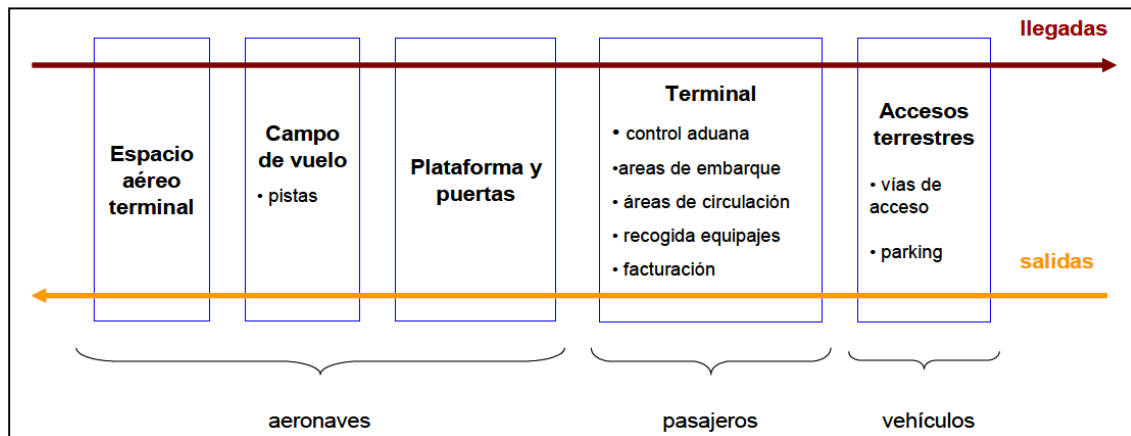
llegadas

Espacio aéreo terminal

Campo de vuelo
• pistas

Plataforma y puertas

Terminal
• control aduana
•areas de embarque
• áreas de circulación
• recogida equipajes
• facturación

Accesos terrestres
• vías de acceso
• parking

salidas

aeronaves

pasajeros

vehículos